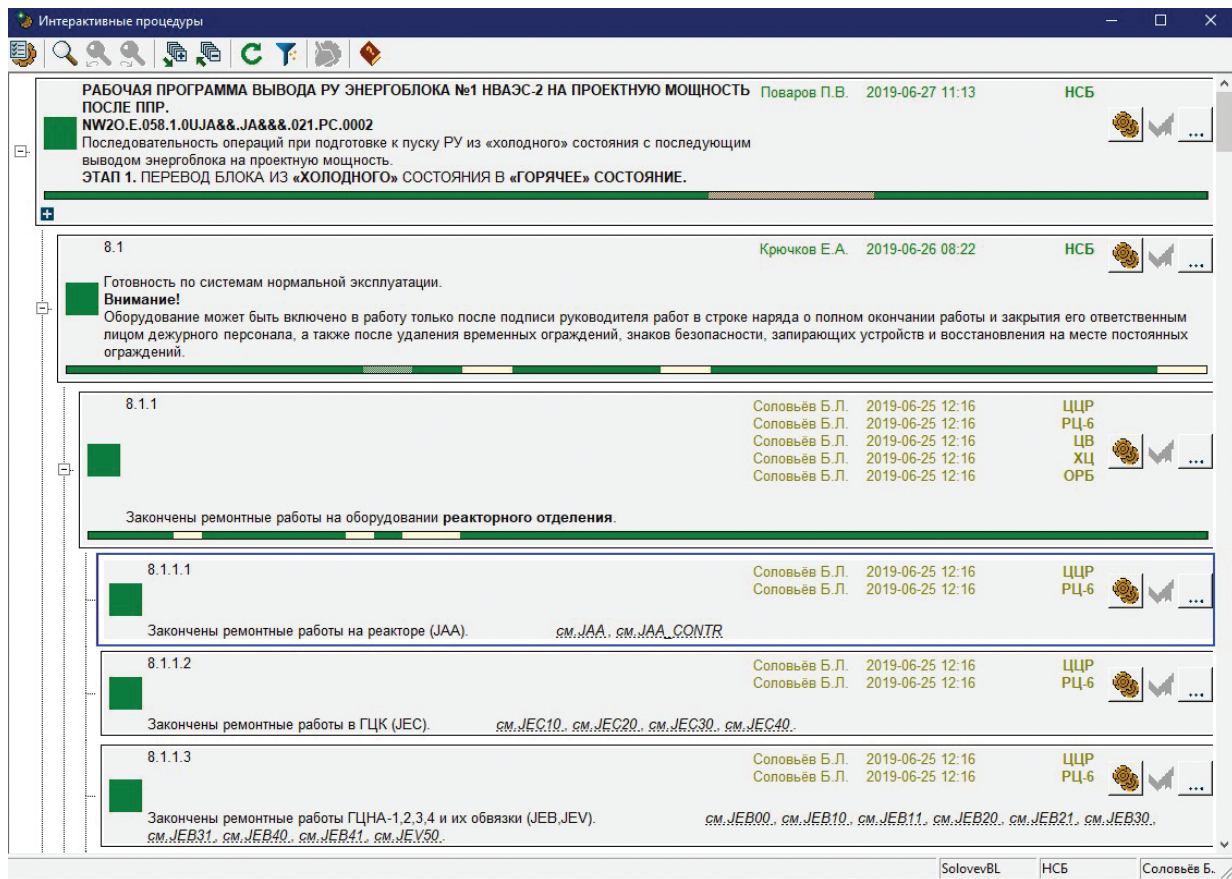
Интерактивные процедуры

РАБОЧАЯ ПРОГРАММА ВЫВОДА РУ ЭНЕРГОБЛОКА №1 НВАЭС-2 НА ПРОЕКТНУЮ МОЩНОСТЬ ПОСЛЕ ППР.
NW2O.E.058.1.0UJA&&.JA&&&.021.PC.0002
Последовательность операций при подготовке к пуску РУ из «холодного» состояния с последующим выводом энергоблока на проектную мощность.
ЭТАП 1. ПЕРЕВОД БЛОКА ИЗ «ХОЛОДНОГО» СОСТОЯНИЯ В «ГОРЯЧЕЕ» СОСТОЯНИЕ.
Поваров П.В. 2019-06-27 11:13 НСБ
...

8.1
Крючков Е.А. 2019-06-26 08:22 НСБ
Готовность по системам нормальной эксплуатации.
Внимание!
Оборудование может быть включено в работу только после подписи руководителя работ в строке наряда о полном окончании работы и закрытия его ответственным лицом дежурного персонала, а также после удаления временных ограждений, знаков безопасности, запирающих устройств и восстановления на месте постоянных ограждений.
...

8.1.1
Соловьёв Б.Л. 2019-06-25 12:16 ЦЦР
Соловьёв Б.Л. 2019-06-25 12:16 РЦ-6
Соловьёв Б.Л. 2019-06-25 12:16 ЦВ
Соловьёв Б.Л. 2019-06-25 12:16 ХЦ
Соловьёв Б.Л. 2019-06-25 12:16 ОРБ
Закончены ремонтные работы на оборудовании реакторного отделения.
...

8.1.1.1
Соловьёв Б.Л. 2019-06-25 12:16 ЦЦР
Соловьёв Б.Л. 2019-06-25 12:16 РЦ-6
Закончены ремонтные работы на реакторе (JAA). см.JAA, см.JAA_CONTR
...

8.1.1.2
Соловьёв Б.Л. 2019-06-25 12:16 ЦЦР
Соловьёв Б.Л. 2019-06-25 12:16 РЦ-6
Закончены ремонтные работы в ГЦК (JEC). см.JEC10, см.JEC20, см.JEC30, см.JEC40.
...

8.1.1.3
Соловьёв Б.Л. 2019-06-25 12:16 ЦЦР
Соловьёв Б.Л. 2019-06-25 12:16 РЦ-6
Закончены ремонтные работы ГЦНА-1,2,3,4 и их обвязки (JEB,JEV). см.JEB00, см.JEB10, см.JEB11, см.JEB20, см.JEB21, см.JEB30, см.JEB31, см.JEB40, см.JEB41, см.JEV50.
...

SolovevBL НСБ Соловьёв Б.